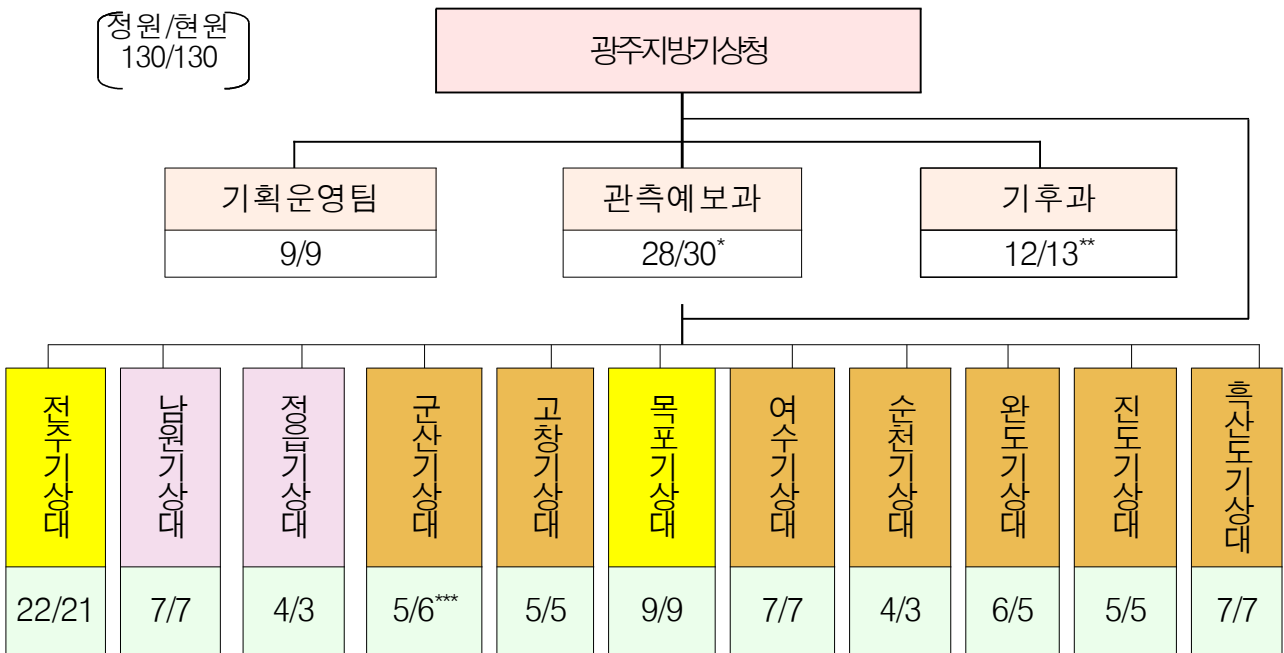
정원/현원
130/130

광주지방기상청

기획운영팀
9/9

관측예보과
28/30*

기후과
12/13**

전주기상대
22/21

남원기상대
7/7

정읍기상대
4/3

군산기상대
5/6***

고창기상대
5/5

목포기상대
9/9

여수기상대
7/7

순천기상대
4/3

완도기상대
6/5

진도기상대
5/5

흑산도기상대
7/7